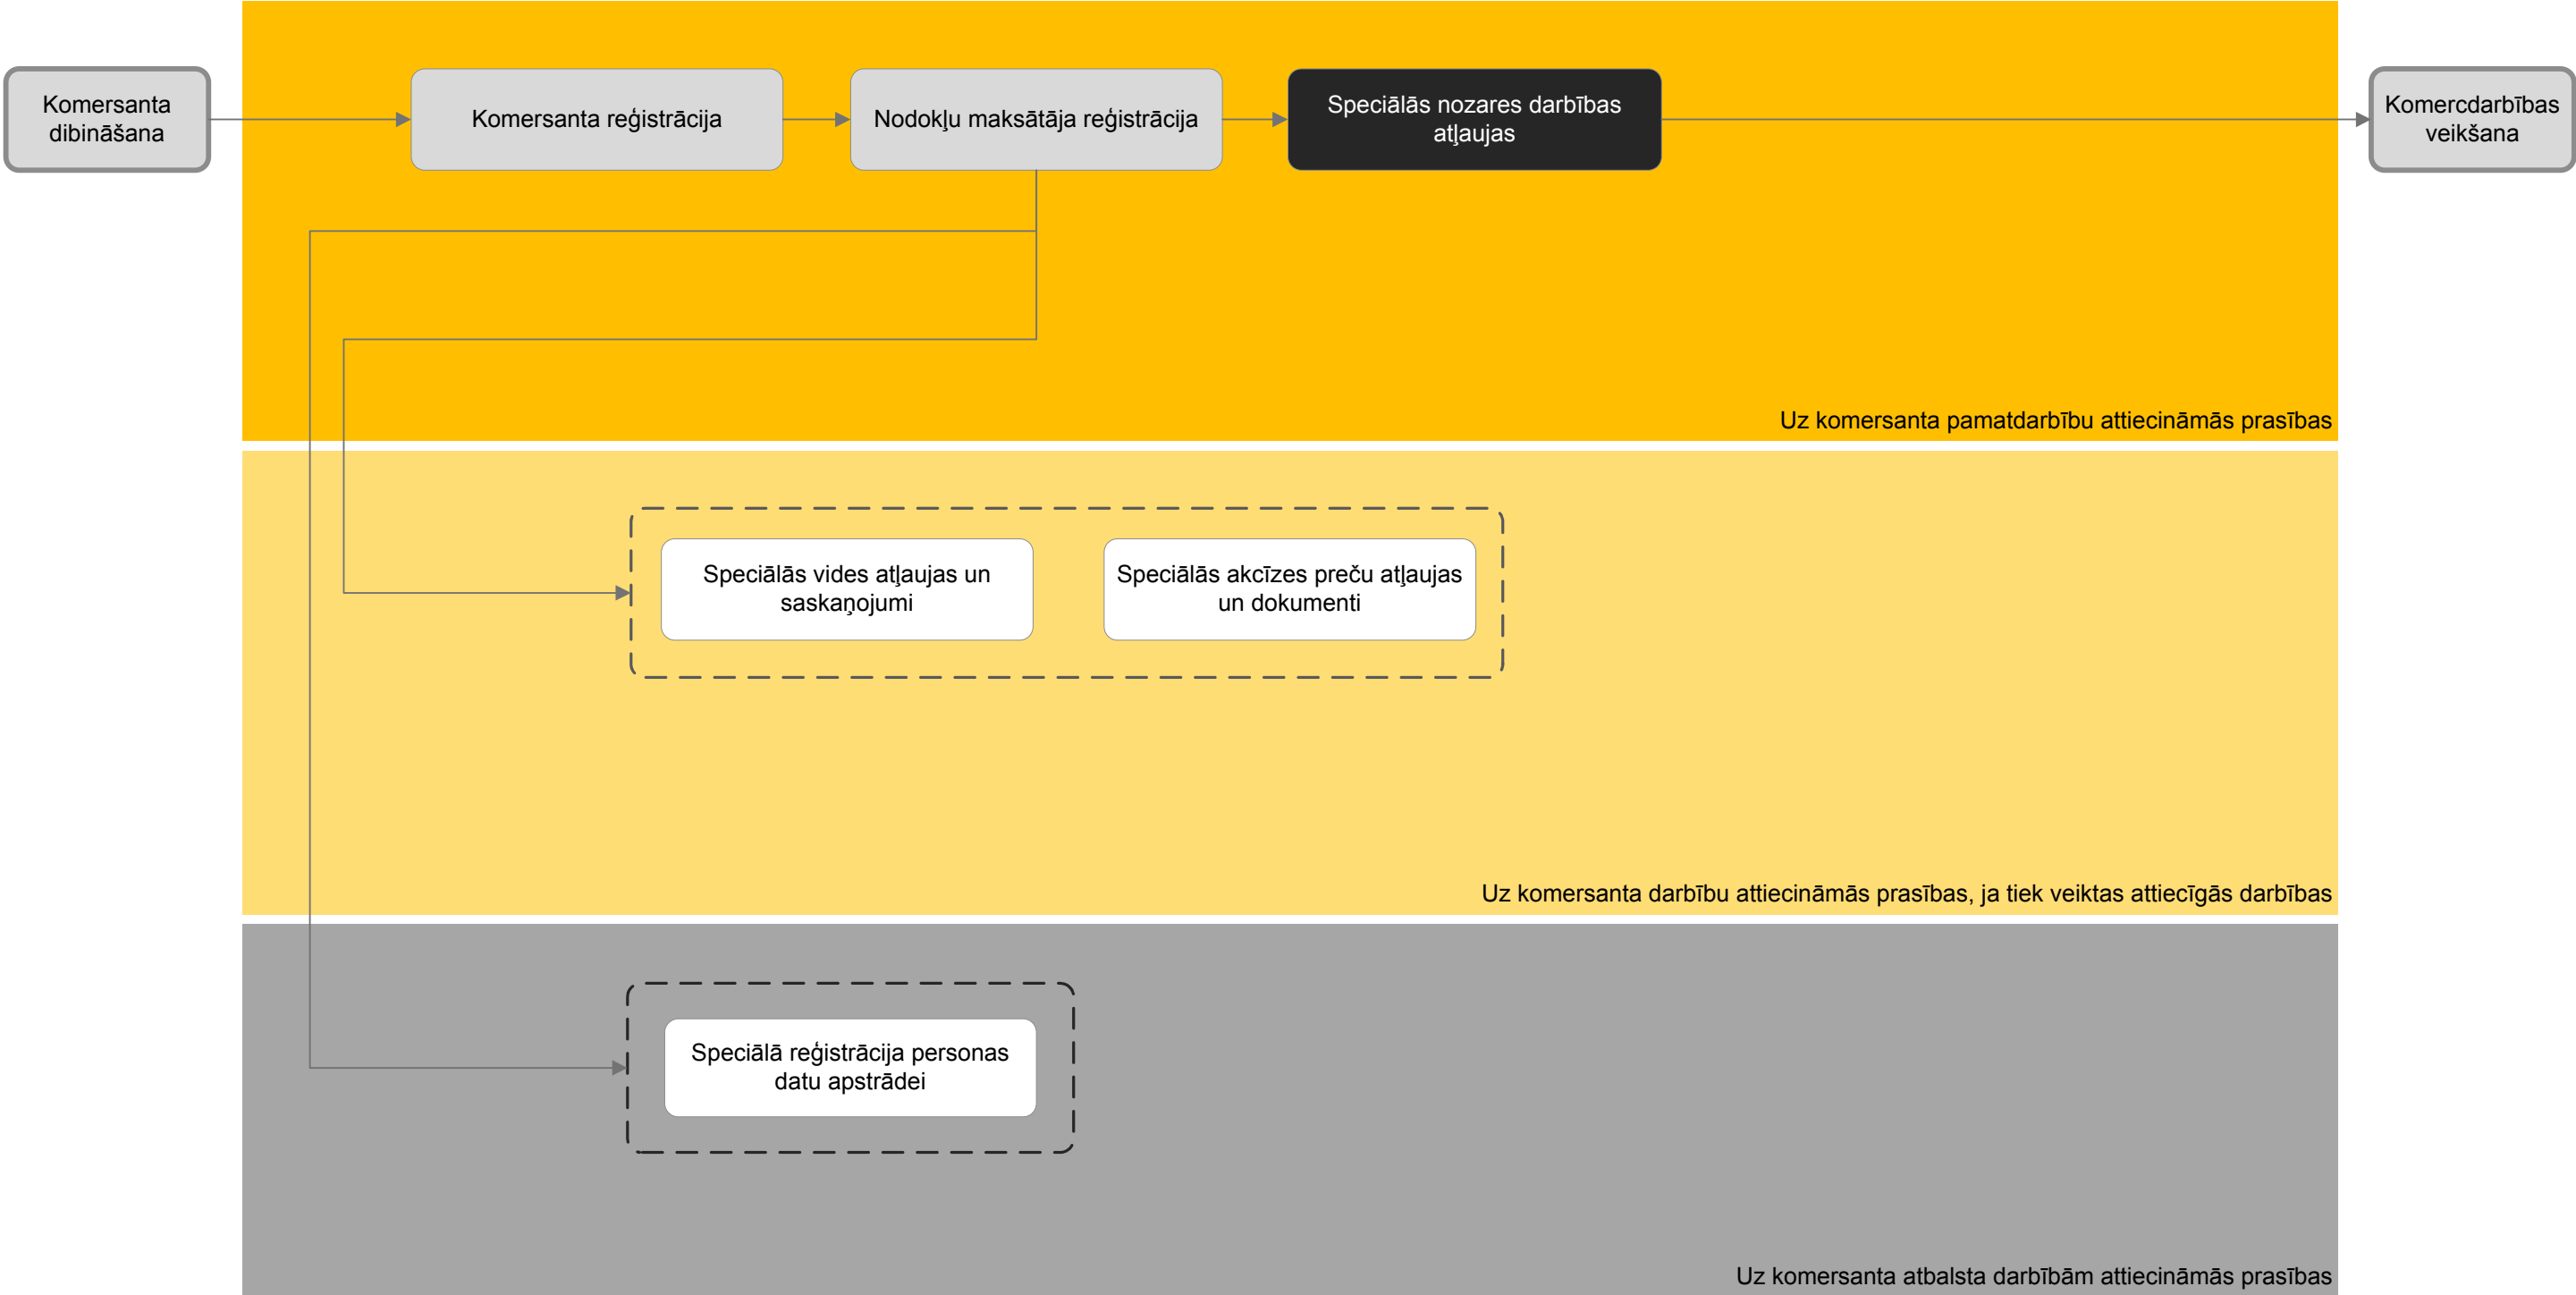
Komersanta dibināšana

Komersanta reģistrācija

Nodokļu maksātāja reģistrācija

Speciālās nozares darbības atļaujas

Komercdarbības veikšana

Uz komersanta pamatdarbību attiecināmās prasības

Speciālās vides atļaujas un saskaņojumi

Speciālās akcīzes preču atļaujas un dokumenti

Uz komersanta darbību attiecināmās prasības, ja tiek veiktas attiecīgās darbības

Speciālā reģistrācija personas datu apstrādei

Uz komersanta atbalsta darbībām attiecināmās prasības